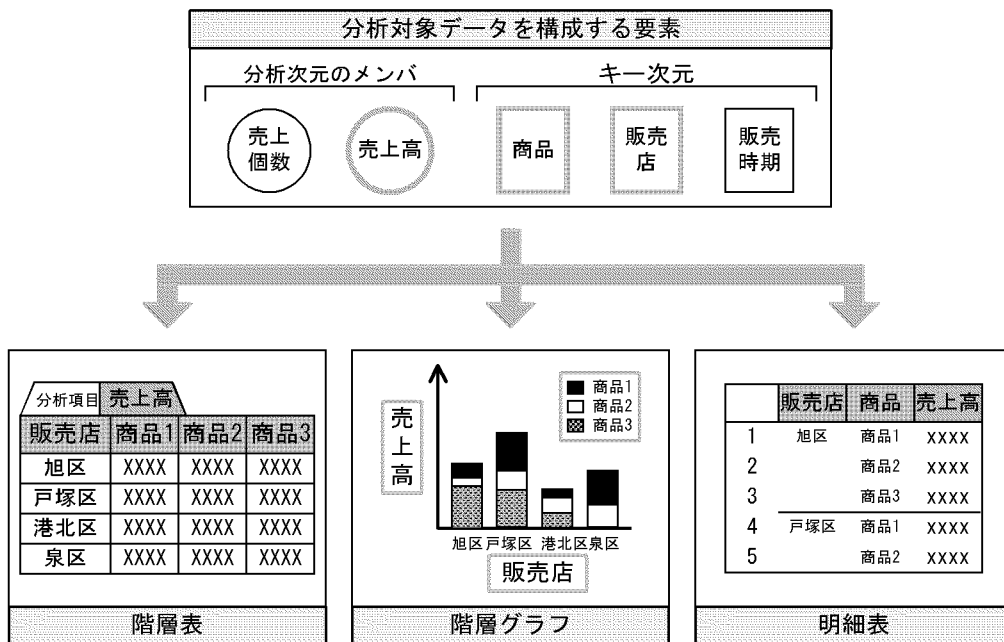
分析対象データを構成する要素

分析次元のメンバ

売上個数

売上高

キー次元

商品

販売店

販売時期

分析項目 売上高

| 販売店 | 商品1 | 商品2 | 商品3 |
|---|---|---|---|
| 旭区 | XXXX | XXXX | XXXX |
| 戸塚区 | XXXX | XXXX | XXXX |
| 港北区 | XXXX | XXXX | XXXX |
| 泉区 | XXXX | XXXX | XXXX |

階層表

売上高

■ 商品1
□ 商品2
▩ 商品3

旭区 戸塚区 港北区 泉区

販売店

階層グラフ

| | 販売店 | 商品 | 売上高 |
|---|---|---|---|
| 1 | 旭区 | 商品1 | XXXX |
| 2 | | 商品2 | XXXX |
| 3 | | 商品3 | XXXX |
| 4 | 戸塚区 | 商品1 | XXXX |
| 5 | | 商品2 | XXXX |

明細表